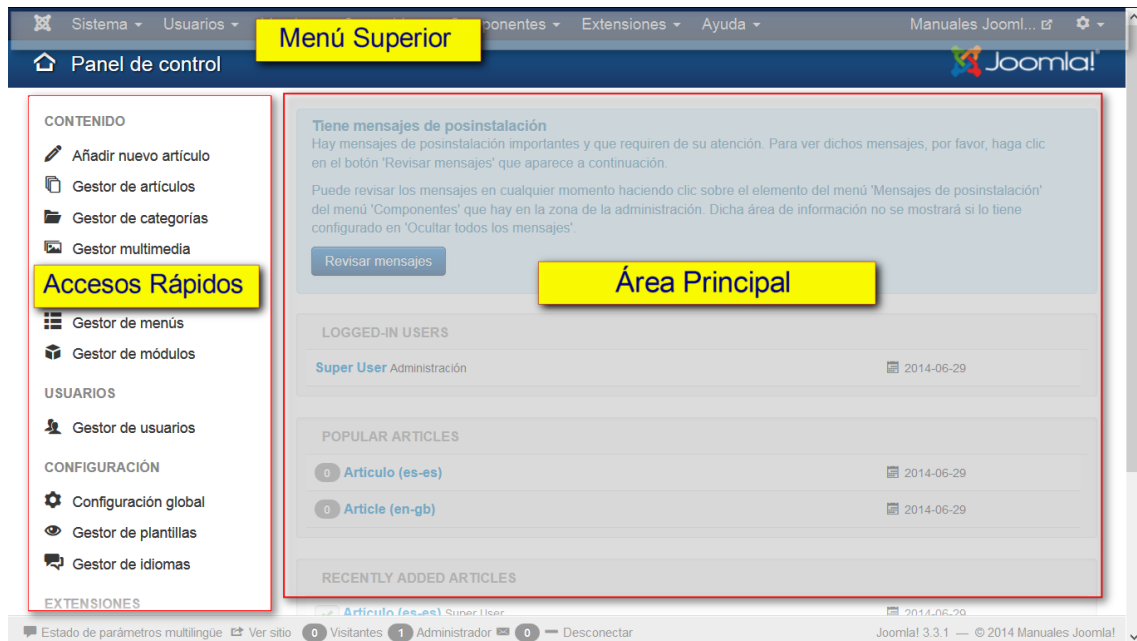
Sistema ▾ Usuarios ▾ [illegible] Componentes ▾ Extensiones ▾ Ayuda ▾ Manuales Joooml... ⚙ ▾

Menú Superior

Panel de control

Joomla!

CONTENIDO

Añadir nuevo artículo

Gestor de artículos

Gestor de categorías

Gestor multimedia

Accesos Rápidos

Gestor de menús

Gestor de módulos

USUARIOS

Gestor de usuarios

CONFIGURACIÓN

Configuración global

Gestor de plantillas

Gestor de idiomas

EXTENSIONES

Tiene mensajes de posinstalación

Hay mensajes de posinstalación importantes y que requieren de su atención. Para ver dichos mensajes, por favor, haga clic en el botón 'Revisar mensajes' que aparece a continuación.

Puede revisar los mensajes en cualquier momento haciendo clic sobre el elemento del menú 'Mensajes de posinstalación' del menú 'Componentes' que hay en la zona de la administración. Dicha área de información no se mostrará si lo tiene configurado en 'Ocultar todos los mensajes'.

Revisar mensajes

Área Principal

LOGGED-IN USERS

Super User Administración 2014-06-29

POPULAR ARTICLES

0 Artículo (es-es) 2014-06-29

0 Article (en-gb) 2014-06-29

RECENTLY ADDED ARTICLES

Artículo (es-es) Super User 2014-06-29

Estado de parámetros multilingüe Ver sitio 0 Visitantes 1 Administrador 0 Desconectar

Joomla! 3.3.1 — © 2014 Manuales Joomla!